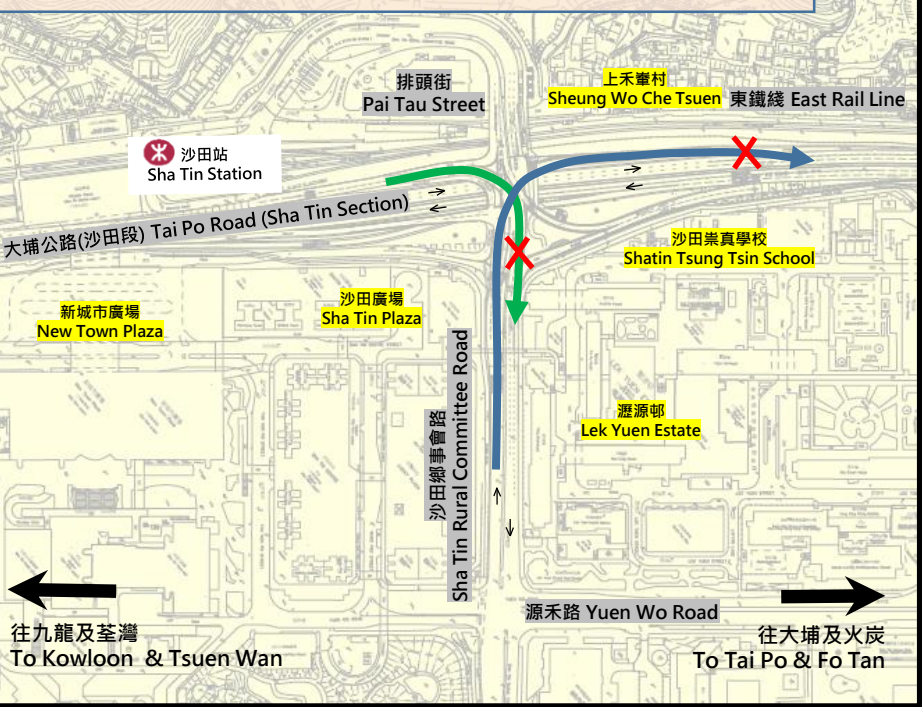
排頭街
Pai Tau Street

上禾輋村
Sheung Wo Che Tsuen

東鐵綫 East Rail Line

沙田站
Sha Tin Station

大埔公路(沙田段) Tai Po Road (Sha Tin Section)

沙田崇真學校
Shatin Tsung Tsin School

新城市廣場
New Town Plaza

沙田廣場
Sha Tin Plaza

沙田鄉事會路
Sha Tin Rural Committee Road

瀝源邨
Lek Yuen Estate

源禾路 Yuen Wo Road

往九龍及荃灣
To Kowloon & Tsuen Wan

往大埔及火炭
To Tai Po & Fo Tan